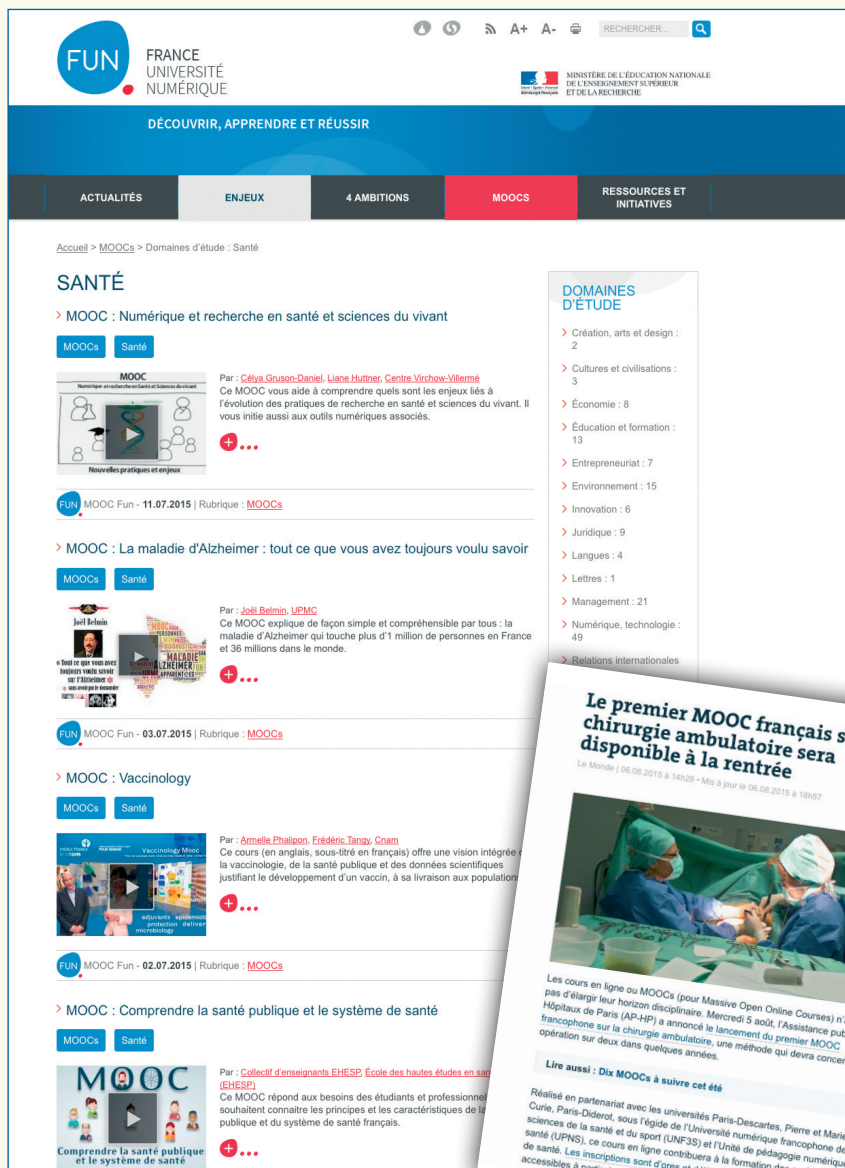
FUN FRANCE UNIVERSITÉ NUMÉRIQUE

A+ A- RECHERCHER...

MINISTÈRE DE L'ÉDUCATION NATIONALE DE L'ENSEIGNEMENT SUPÉRIEUR ET DE LA RECHERCHE

DÉCOUVRIR, APPRENDRE ET RÉUSSIR

ACTUALITÉS | ENJEUX | 4 AMBITIONS | MOOCS | RESSOURCES ET INITIATIVES

Accueil > MOOCs > Domaines d'étude : Santé

SANTÉ

> MOOC : Numérique et recherche en santé et sciences du vivant

MOOCs Santé

MOOC Numérique et recherche en Santé et Sciences du vivant

Nouvelles pratiques et enjeux

Par : Célya Gruson-Daniel, Liane Huttner, Centre Virchow-Villermé
Ce MOOC vous aide à comprendre quels sont les enjeux liés à l'évolution des pratiques de recherche en santé et sciences du vivant. Il vous initie aussi aux outils numériques associés.

FUN MOOC Fun - 11.07.2015 | Rubrique : MOOCs

> MOOC : La maladie d'Alzheimer : tout ce que vous avez toujours voulu savoir

MOOCs Santé

Joël Belmin

Tout ce que vous avez toujours voulu savoir sur l'Alzheimer

MALADIE ALZHEIMER

Par : Joël Belmin, UPMC
Ce MOOC explique de façon simple et compréhensible par tous : la maladie d'Alzheimer qui touche plus d'1 million de personnes en France et 36 millions dans le monde.

FUN MOOC Fun - 03.07.2015 | Rubrique : MOOCs

> MOOC : Vaccinology

MOOCs Santé

Vaccinology Mooc

adjuvants epidemiol protection deliver microbiology

Par : Armelle Phalipon, Frédéric Tangy, Cnam
Ce cours (en anglais, sous-titré en français) offre une vision intégrée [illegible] la vaccinologie, de la santé publique et des données scientifiques justifiant le développement d'un vaccin, à sa livraison aux population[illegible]

FUN MOOC Fun - 02.07.2015 | Rubrique : MOOCs

> MOOC : Comprendre la santé publique et le système de santé

MOOCs Santé

MOOC Comprendre la santé publique et le système de santé

Par : Collectif d'enseignants EHESP, École des hautes études en san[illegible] (EHESP)
Ce MOOC répond aux besoins des étudiants et professionnel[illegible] souhaitent connaitre les principes et les caractéristiques de la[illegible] publique et du système de santé français.

DOMAINES D'ÉTUDE

> Création, arts et design : 2
> Cultures et civilisations : 3
> Économie : 8
> Éducation et formation : 13
> Entrepreneuriat : 7
> Environnement : 15
> Innovation : 6
> Juridique : 9
> Langues : 4
> Lettres : 1
> Management : 21
> Numérique, technologie : 49
> Relations internationales

Le premier MOOC français s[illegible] chirurgie ambulatoire sera disponible à la rentrée

Le Monde | 06.08.2015 à 14h29 • Mis à jour le 06.08.2015 à 18h57

Les cours en ligne ou MOOCs (pour Massive Open Online Courses) n'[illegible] pas d'élargir leur horizon disciplinaire. Mercredi 5 août, l'Assistance pub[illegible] Hôpitaux de Paris (AP-HP) a annoncé le lancement du premier MOOC francophone sur la chirurgie ambulatoire, une méthode qui devra concer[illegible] opération sur deux dans quelques années.

Lire aussi : Dix MOOCs à suivre cet été

Réalisé en partenariat avec les universités Paris-Descartes, Pierre et Marie Curie, Paris-Diderot, sous l'égide de l'Université numérique francophone de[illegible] sciences de la santé et du sport (UNF3S) et l'Unité de pédagogie numérique santé (UPNS), ce cours en ligne contribuera à la formation des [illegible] de santé. Les inscriptions sont d'ores et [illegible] accessibles à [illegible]